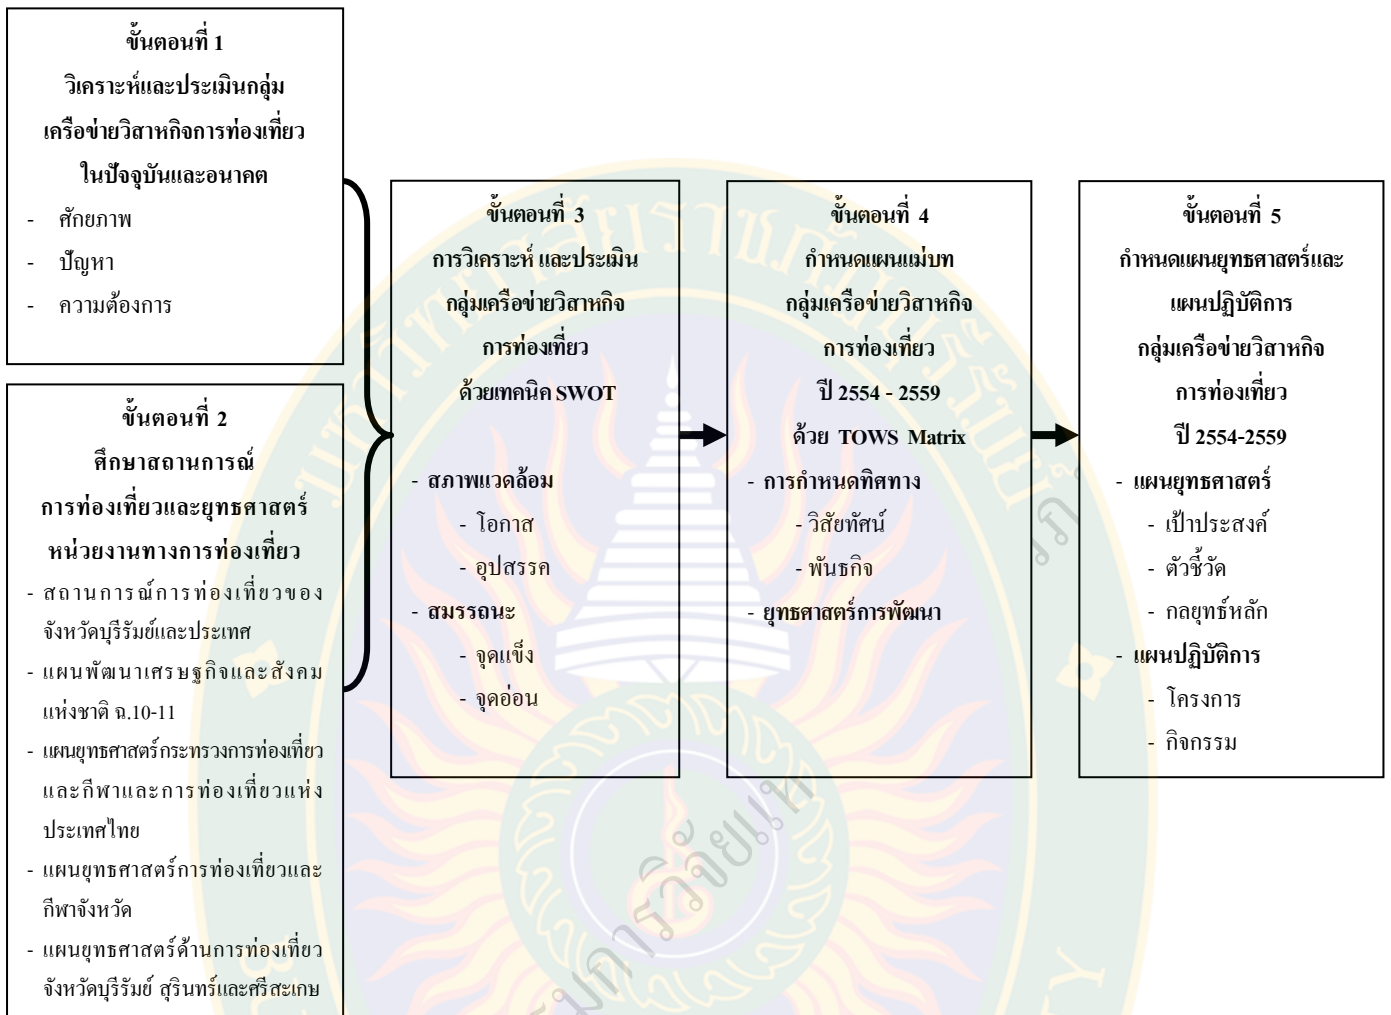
ขั้นตอนที่ 1
วิเคราะห์และประเมินกลุ่มเครือข่ายวิสาหกิจการท่องเที่ยวในปัจจุบันและอนาคต
- ศักยภาพ
- ปัญหา
- ความต้องการ

ขั้นตอนที่ 2
ศึกษาสถานการณ์การท่องเที่ยวและยุทธศาสตร์หน่วยงานทางการท่องเที่ยว
- สถานการณ์การท่องเที่ยวของจังหวัดบุรีรัมย์และประเทศ
- แผนพัฒนาเศรษฐกิจและสังคมแห่งชาติ ฉ.10-11
- แผนยุทธศาสตร์กระทรวงการท่องเที่ยวและกีฬาและการท่องเที่ยวแห่งประเทศไทย
- แผนยุทธศาสตร์การท่องเที่ยวและกีฬาจังหวัด
- แผนยุทธศาสตร์ด้านการท่องเที่ยวจังหวัดบุรีรัมย์ สุรินทร์และศรีสะเกษ

ขั้นตอนที่ 3
การวิเคราะห์ และประเมินกลุ่มเครือข่ายวิสาหกิจการท่องเที่ยวด้วยเทคนิค SWOT
- สภาพแวดล้อม
- โอกาส
- อุปสรรค
- สมรรถนะ
- จุดแข็ง
- จุดอ่อน

ขั้นตอนที่ 4
กำหนดแผนแม่บทกลุ่มเครือข่ายวิสาหกิจการท่องเที่ยว
ปี 2554 - 2559
ด้วย TOWS Matrix
- การกำหนดทิศทาง
- วิสัยทัศน์
- พันธกิจ
- ยุทธศาสตร์การพัฒนา

ขั้นตอนที่ 5
กำหนดแผนยุทธศาสตร์และแผนปฏิบัติการกลุ่มเครือข่ายวิสาหกิจการท่องเที่ยว
ปี 2554-2559
- แผนยุทธศาสตร์
- เป้าประสงค์
- ตัวชี้วัด
- กลยุทธ์หลัก
- แผนปฏิบัติการ
- โครงการ
- กิจกรรม